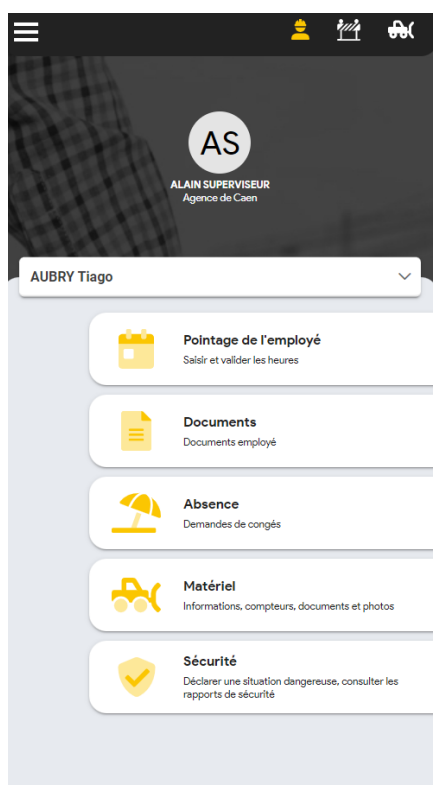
AS

ALAIN SUPERVISEUR
Agence de Caen

AUBRY Tiago

Pointage de l'employé
Saisir et valider les heures

Documents
Documents employé

Absence
Demandes de congés

Matériel
Informations, compteurs, documents et photos

Sécurité
Déclarer une situation dangereuse, consulter les rapports de sécurité